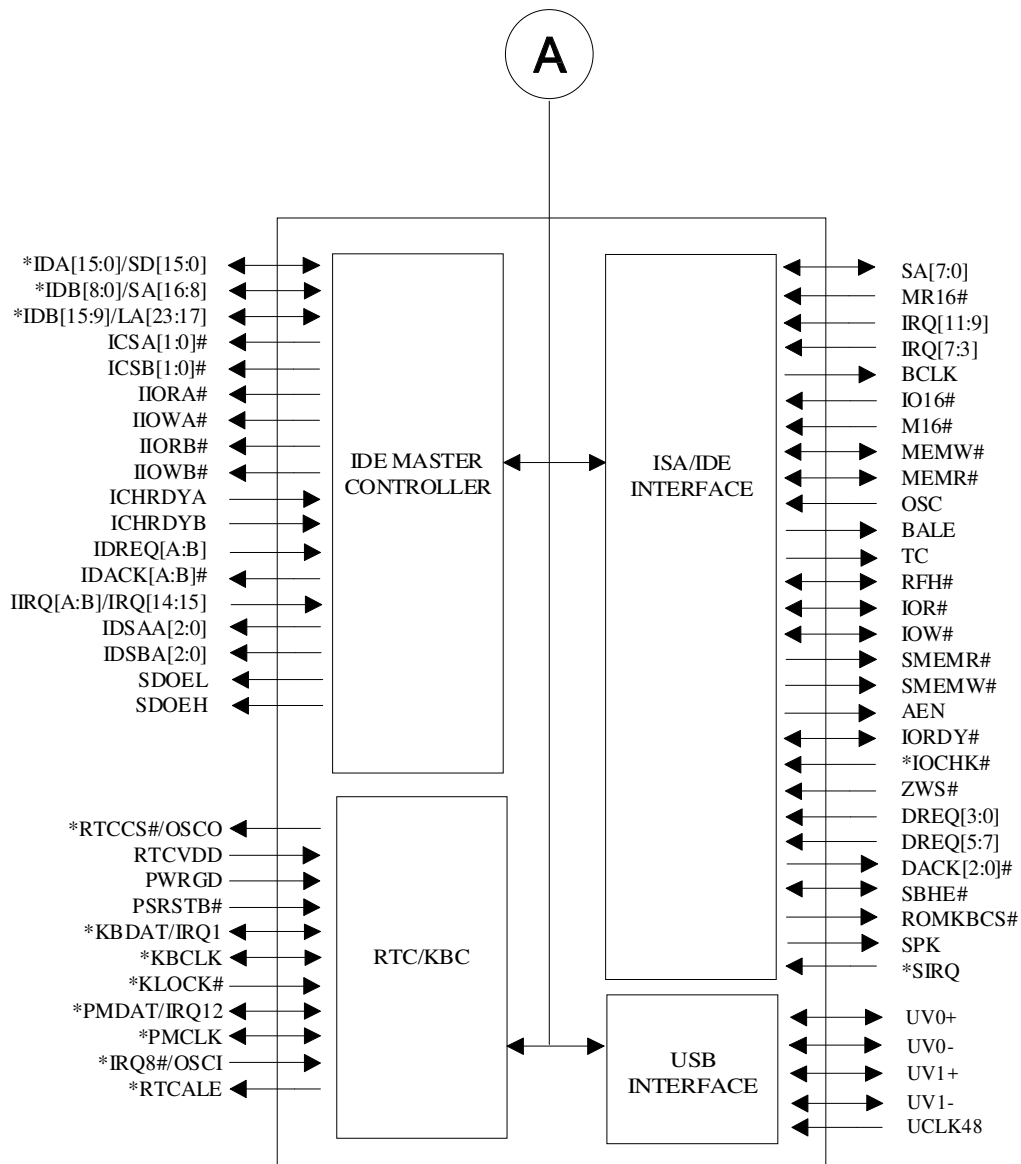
A

*IDA[15:0]/SD[15:0]
*IDB[8:0]/SA[16:8]
*IDB[15:9]/LA[23:17]
ICSA[1:0]#
ICSB[1:0]#
IIORA#
IIOWA#
IIORB#
IIOWB#
ICHRDYA
ICHRDYB
IDREQ[A:B]
IDACK[A:B]#
IIRQ[A:B]/IRQ[14:15]
IDSAA[2:0]
IDSBA[2:0]
SDOEL
SDOEH

IDE MASTER CONTROLLER

ISA/IDE INTERFACE

SA[7:0]
MR16#
IRQ[11:9]
IRQ[7:3]
BCLK
IO16#
M16#
MEMW#
MEMR#
OSC
BALE
TC
RFH#
IOR#
IOW#
SMEMR#
SMEMW#
AEN
IORDY#
*IOCHK#
ZWS#
DREQ[3:0]
DREQ[5:7]
DACK[2:0]#
SBHE#
ROMKBCS#
SPK
*SIRQ

*RTCCS#/OSCO
RTCVDD
PWRGD
PSRSTB#
*KBDAT/IRQ1
*KBCLK
*KLOCK#
*PMDAT/IRQ12
*PMCLK
*IRQ8#/OSCI
*RTCALE

RTC/KBC

USB INTERFACE

UV0+
UV0-
UV1+
UV1-
UCLK48